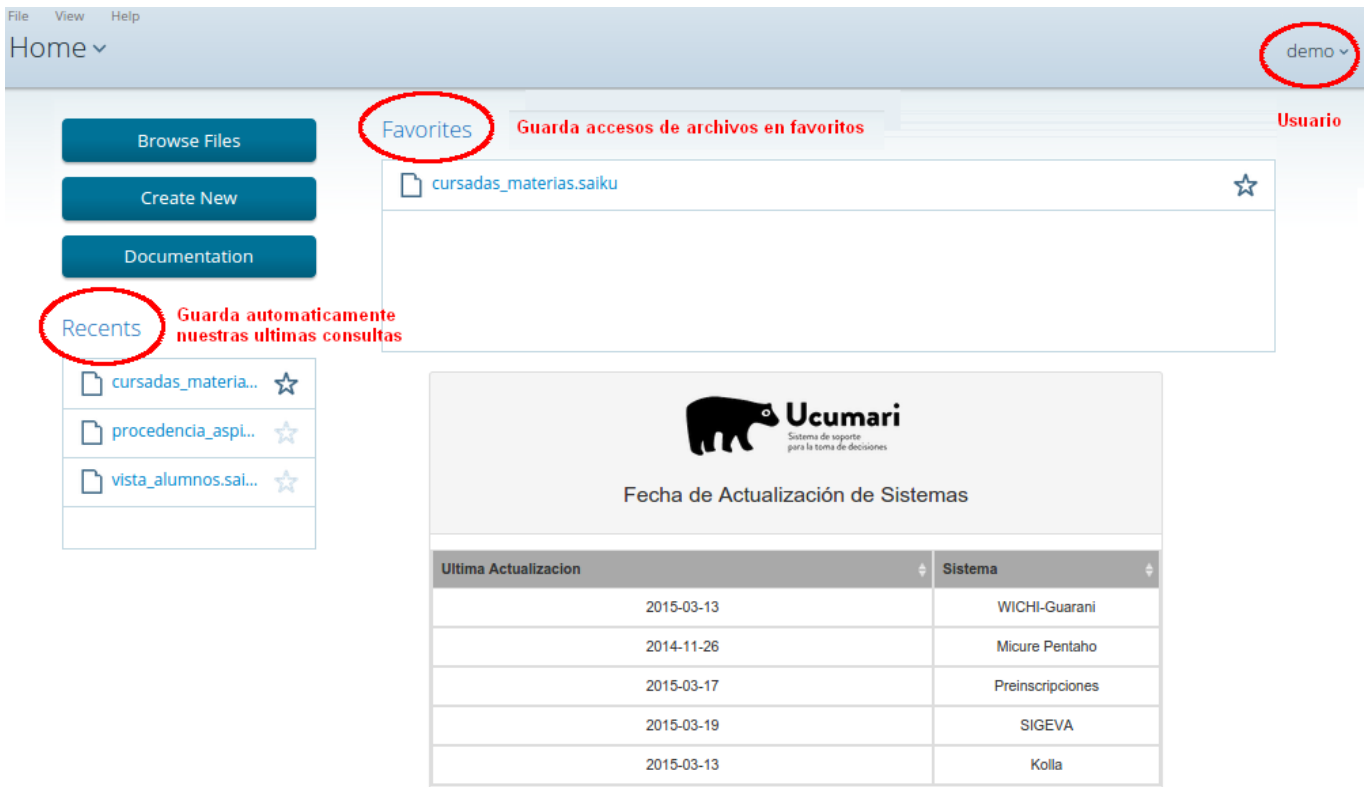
File View Help

Home

demo

Usuario

Browse Files

Create New

Documentation

Favorites

Guarda accesos de archivos en favoritos

cursadas_materias.saiku

Recents

Guarda automaticamente nuestras ultimas consultas

cursadas_materia...

procedencia_aspi...

vista_alumnos.sai...

Ucumari
Sistema de soporte para la toma de decisiones

Fecha de Actualización de Sistemas

| Ultima Actualizacion | Sistema |
|---|---|
| 2015-03-13 | WICHI-Guarani |
| 2014-11-26 | Micure Pentaho |
| 2015-03-17 | Preinscripciones |
| 2015-03-19 | SIGEVA |
| 2015-03-13 | Kolla |